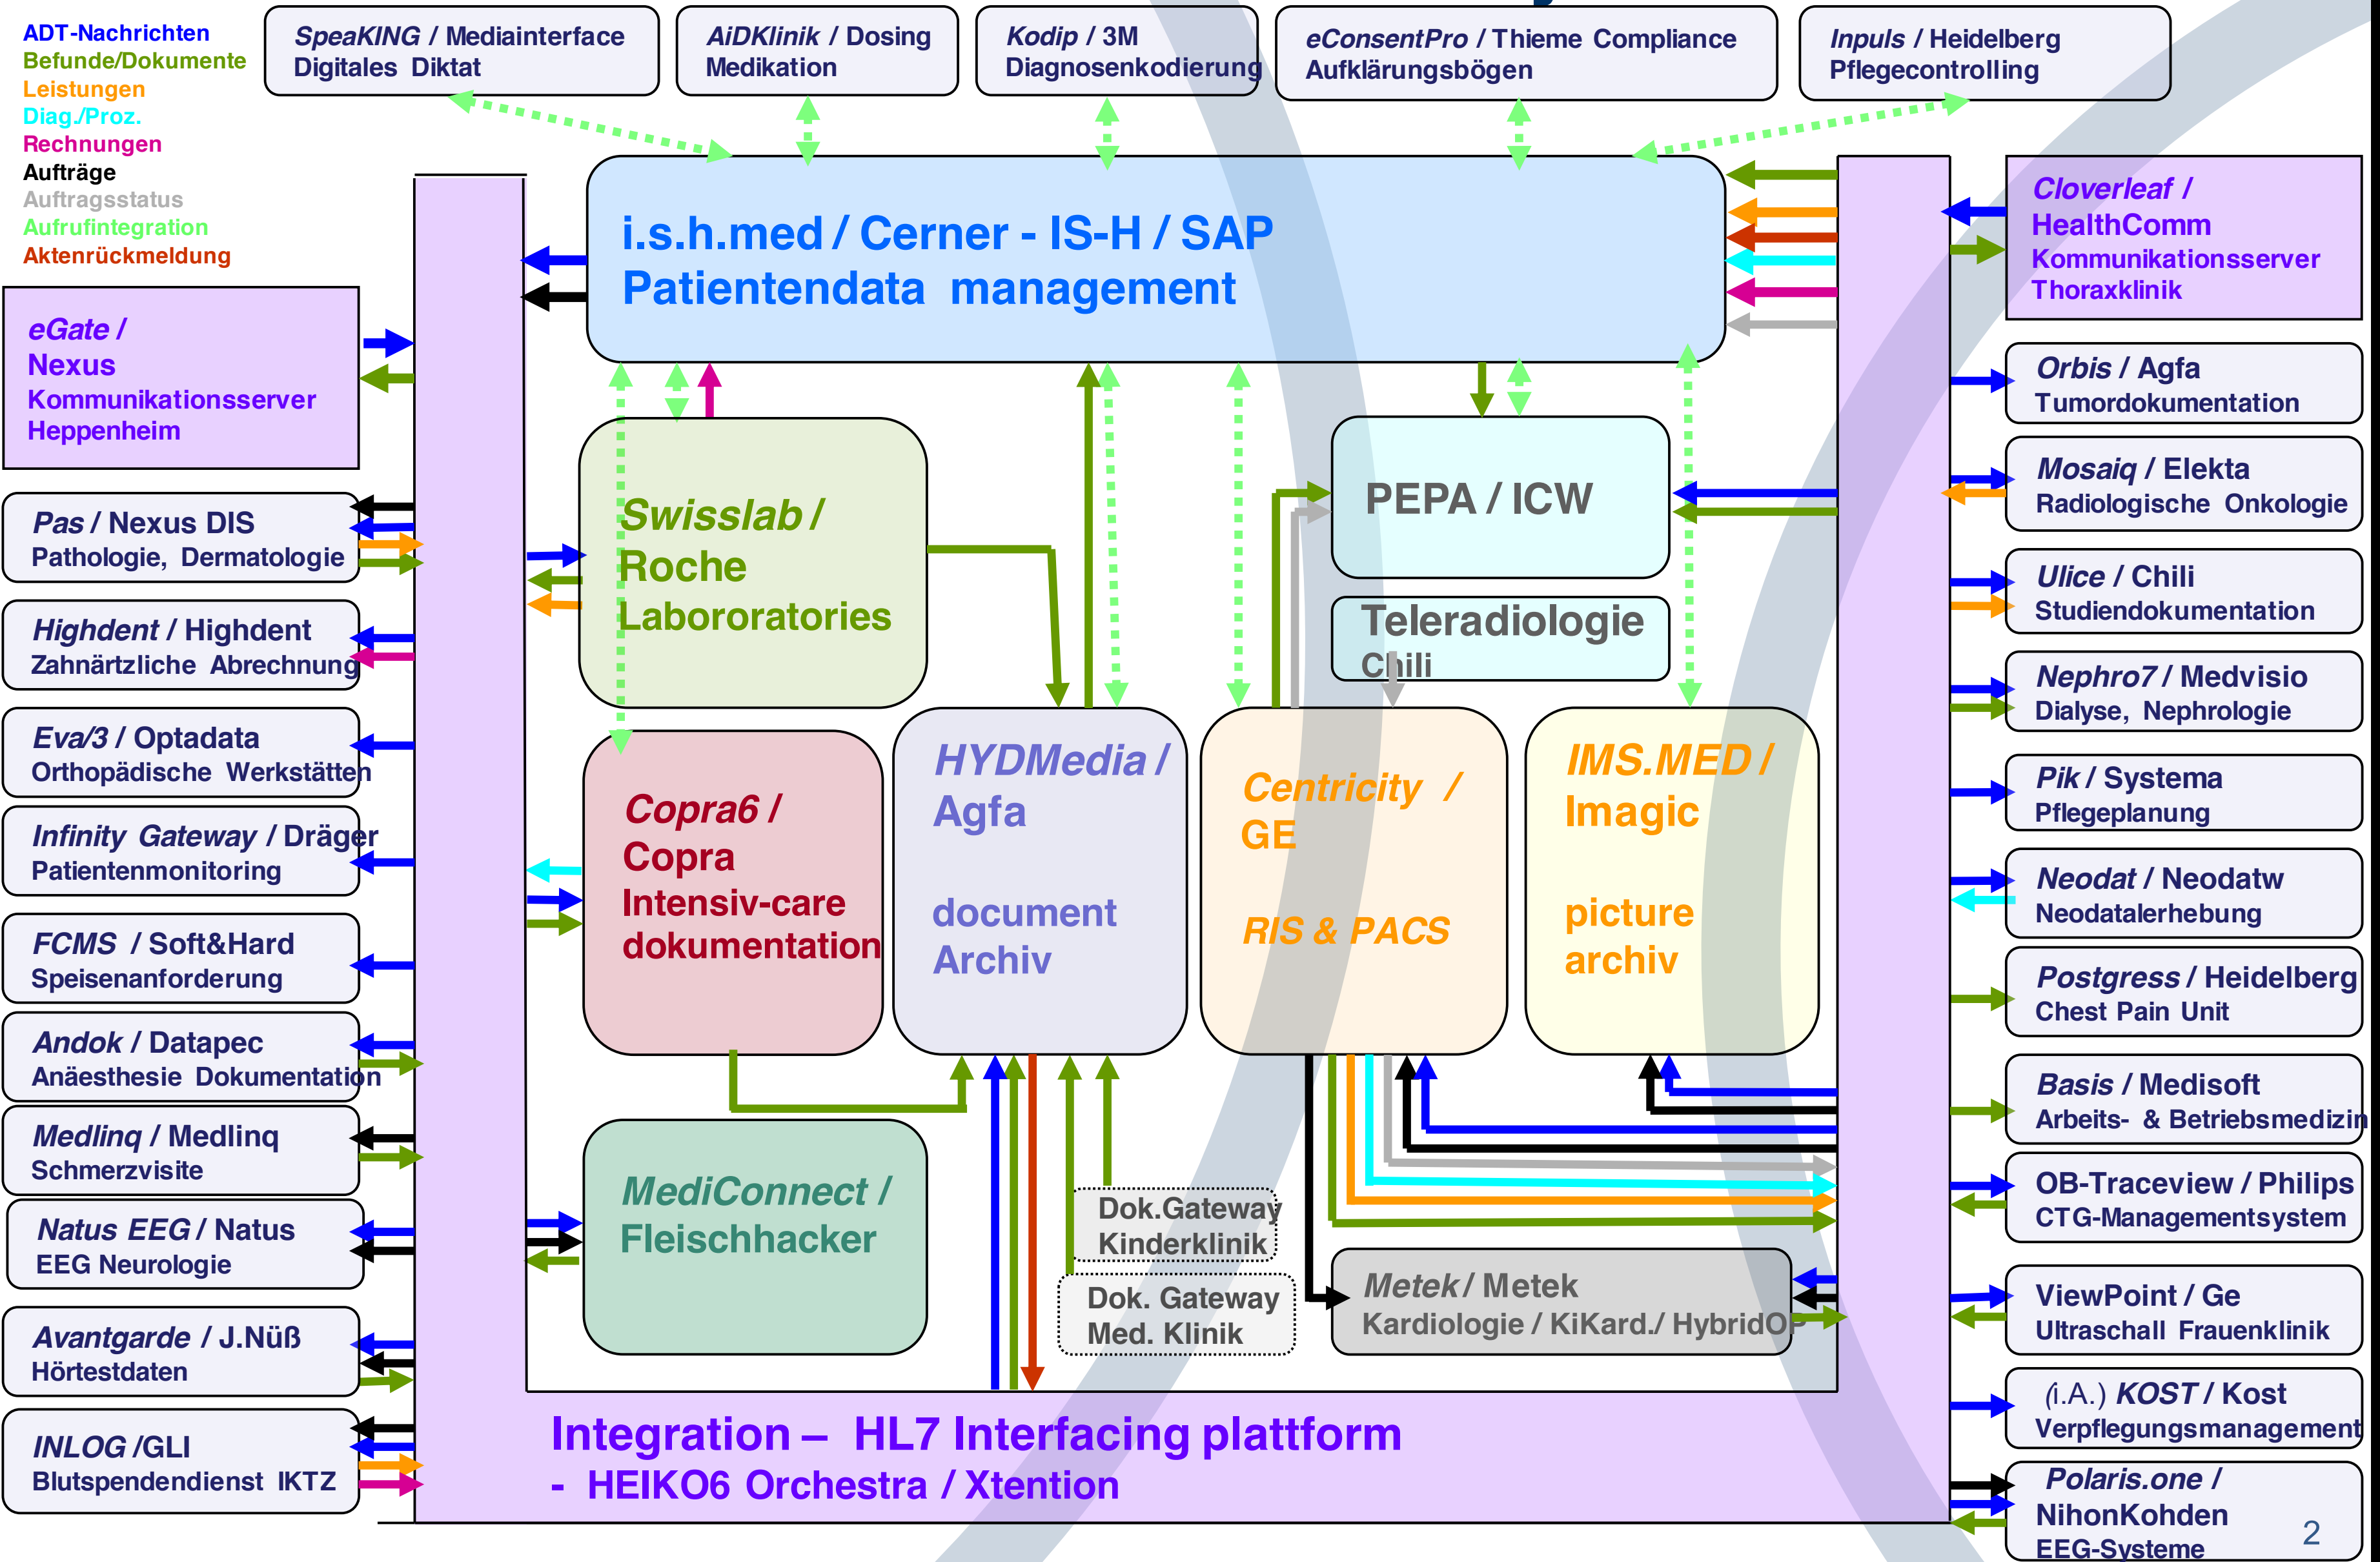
ADT-Nachrichten
Befunde/Dokumente
Leistungen
Diag./Proz.
Rechnungen
Aufträge
Auftragsstatus
Aufrufintegration
Aktenrückmeldung

SpeaKING / Mediainterface Digitales Diktat

AiDKlinik / Dosing Medikation

Kodip / 3M Diagnosenkodierung

eConsentPro / Thieme Compliance Aufklärungsbögen

Inpuls / Heidelberg Pflegecontrolling

i.s.h.med / Cerner - IS-H / SAP
Patientendata management

eGate / Nexus Kommunikationsserver Heppenheim

Cloverleaf / HealthComm Kommunikationsserver Thoraxklinik

Pas / Nexus DIS Pathologie, Dermatologie

Highdent / Highdent Zahnärztliche Abrechnung

Eva/3 / Optadata Orthopädische Werkstätten

Infinity Gateway / Dräger Patientenmonitoring

FCMS / Soft&Hard Speisenanforderung

Andok / Datapec Anäesthesie Dokumentation

Medlinq / Medlinq Schmerzvisite

Natus EEG / Natus EEG Neurologie

Avantgarde / J.Nüß Hörtestdaten

INLOG /GLI Blutspendendienst IKTZ

Swisslab / Roche Labororatories

PEPA / ICW

Teleradiologie Chili

Copra6 / Copra Intensiv-care dokumentation

HYDMedia / Agfa
document Archiv

Centricity / GE
RIS & PACS

IMS.MED / Imagic
picture archiv

MediConnect / Fleischhacker

Dok.Gateway Kinderklinik

Dok. Gateway Med. Klinik

Metek / Metek Kardiologie / KiKard./ HybridOP

Orbis / Agfa Tumordokumentation

Mosaiq / Elekta Radiologische Onkologie

Ulice / Chili Studiendokumentation

Nephro7 / Medvisio Dialyse, Nephrologie

Pik / Systema Pflegeplanung

Neodat / Neodatw Neodatalerhebung

Postgress / Heidelberg Chest Pain Unit

Basis / Medisoft Arbeits- & Betriebsmedizin

OB-Traceview / Philips CTG-Managementsystem

ViewPoint / Ge Ultraschall Frauenklinik

(i.A.) KOST / Kost Verpflegungsmanagement

Polaris.one / NihonKohden EEG-Systeme

Integration – HL7 Interfacing plattform
- HEIKO6 Orchestra / Xtention

2